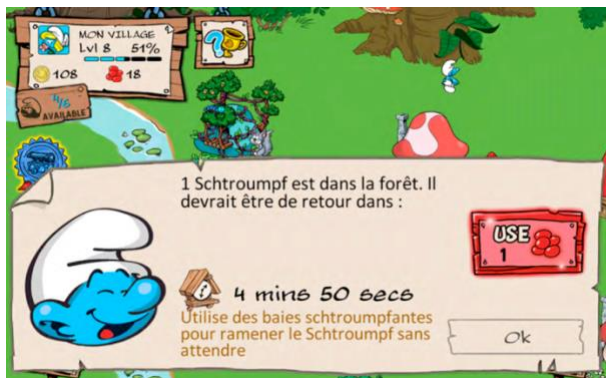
MON VILLAGE
Lvl 8 51%

108 18

%6
AVAILABLE

1 Schtroumpf est dans la forêt. Il devrait être de retour dans :

USE
1

4 mins 50 secs

Utilise des baies schtroumpfantes pour ramener le Schtroumpf sans attendre

Ok